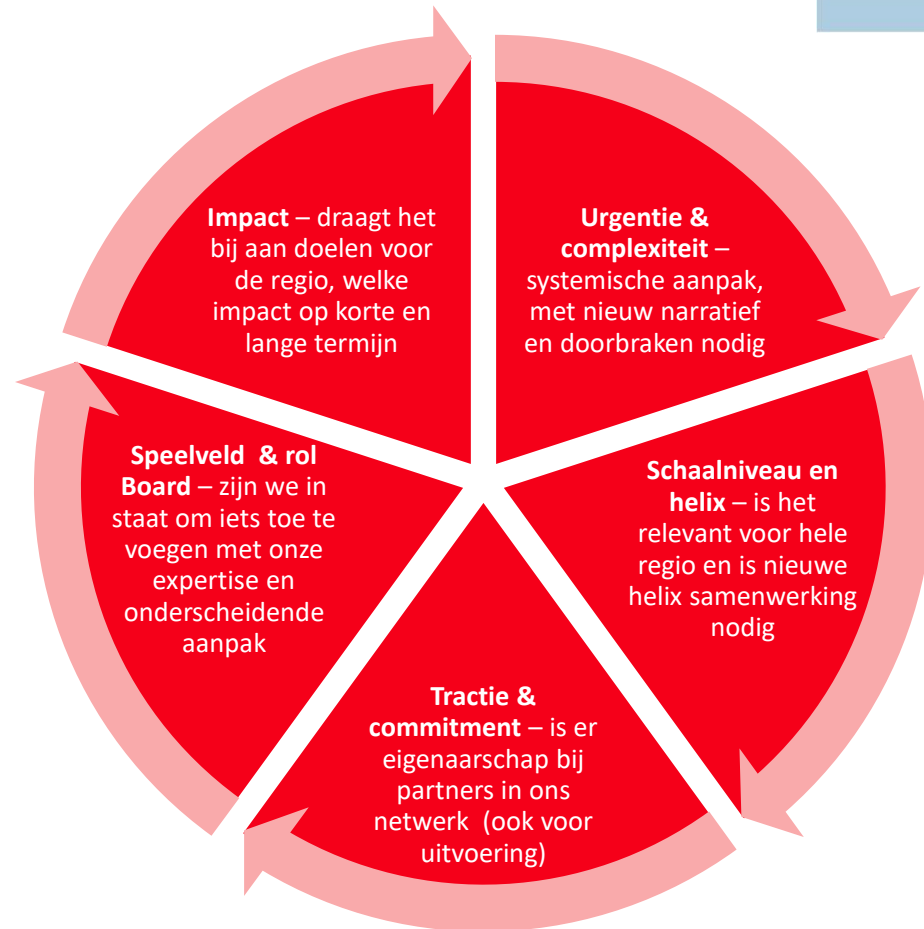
**Impact** – draagt het bij aan doelen voor de regio, welke impact op korte en lange termijn

**Urgentie & complexiteit** – systemische aanpak, met nieuw narratief en doorbraken nodig

**Schaalniveau en helix** – is het relevant voor hele regio en is nieuwe helix samenwerking nodig

**Tractie & commitment** – is er eigenaarschap bij partners in ons netwerk (ook voor uitvoering)

**Speelveld & rol Board** – zijn we in staat om iets toe te voegen met onze expertise en onderscheidende aanpak